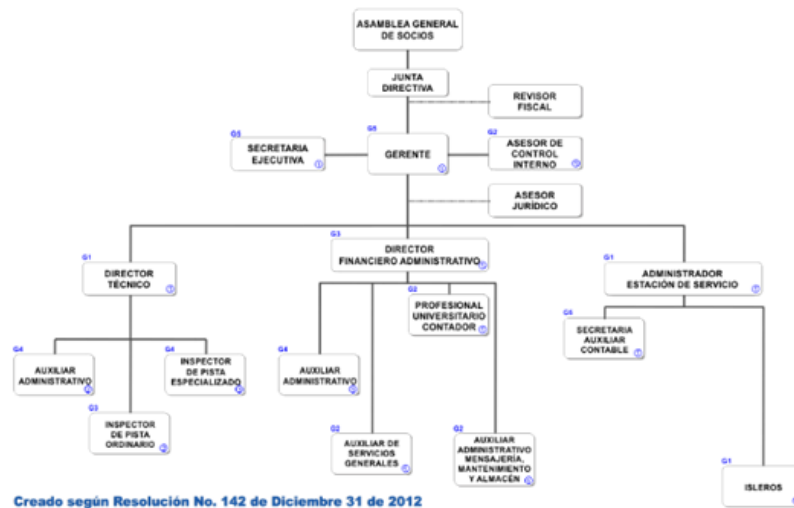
ASAMBLEA GENERAL DE SOCIOS

JUNTA DIRECTIVA

REVISOR FISCAL

G5 SECRETARIA EJECUTIVA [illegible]

G5 GERENTE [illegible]

G2 ASESOR DE CONTROL INTERNO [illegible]

ASESOR JURÍDICO

G1 DIRECTOR TÉCNICO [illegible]

G3 DIRECTOR FINANCIERO ADMINISTRATIVO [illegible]

G1 ADMINISTRADOR ESTACIÓN DE SERVICIO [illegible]

G2 PROFESIONAL UNIVERSITARIO CONTADOR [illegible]

G6 SECRETARIA AUXILIAR CONTABLE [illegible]

G4 AUXILIAR ADMINISTRATIVO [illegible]

G4 INSPECTOR DE PISTA ESPECIALIZADO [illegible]

G4 AUXILIAR ADMINISTRATIVO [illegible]

G3 INSPECTOR DE PISTA ORDINARIO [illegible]

G2 AUXILIAR DE SERVICIOS GENERALES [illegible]

G2 AUXILIAR ADMINISTRATIVO MENSAJERÍA, MANTENIMIENTO Y ALMACÉN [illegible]

G1 ISLEROS

Creado según Resolución No. 142 de Diciembre 31 de 2012